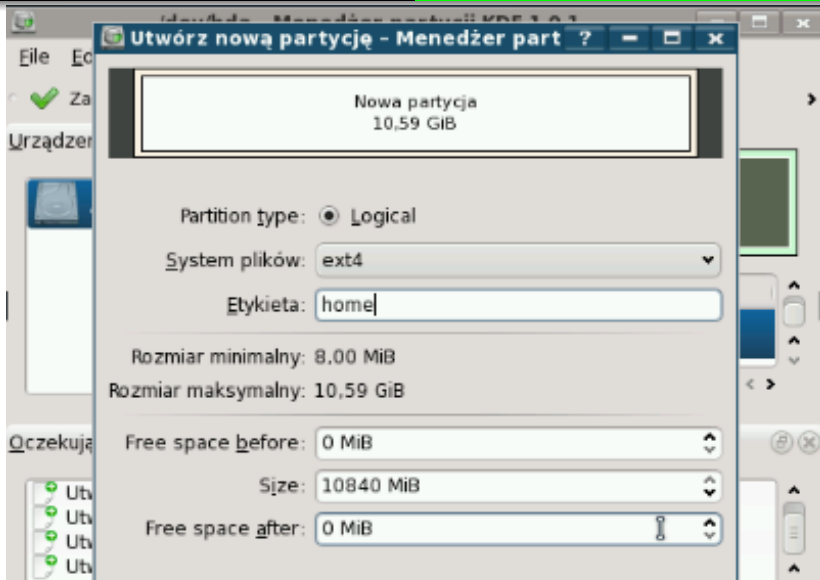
/dev/hda – Menedżer partycji KDE 1.0.1

File
Ed
Za
Urządzen

Oczekują
Utv
Utv
Utv
Utv

Utwórz nową partycję – Menedżer part

Nowa partycja
10,59 GiB

Partition type: Logical
System plików: ext4
Etykieta: home
Rozmiar minimalny: 8,00 MiB
Rozmiar maksymalny: 10,59 GiB
Free space before: 0 MiB
Size: 10840 MiB
Free space after: 0 MiB